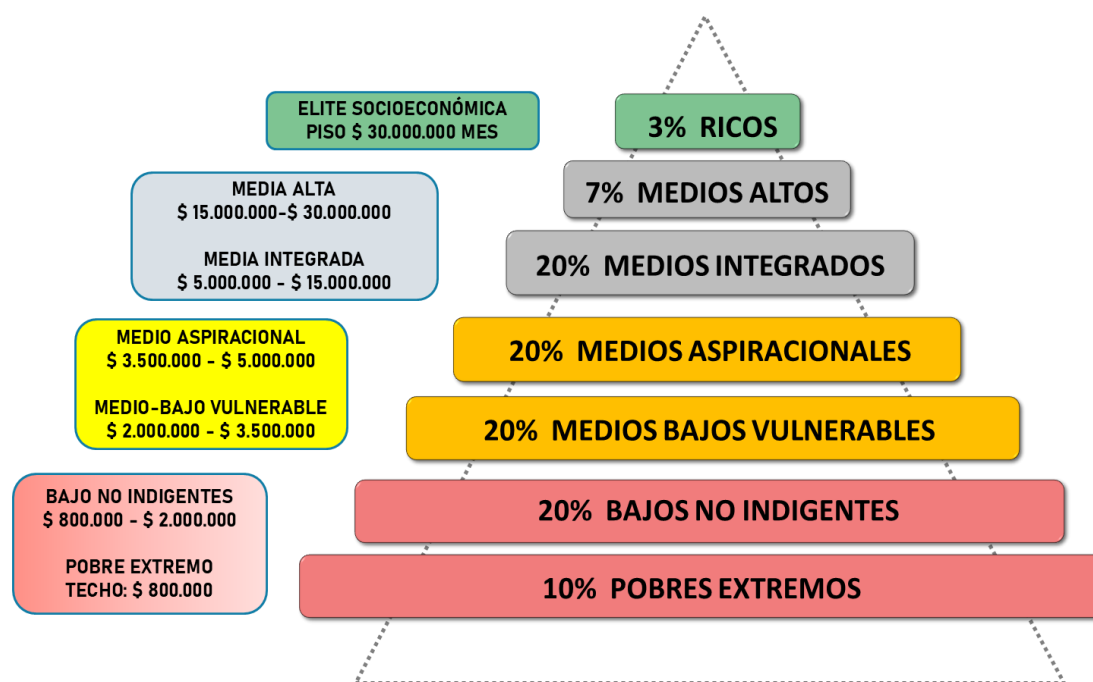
ELITE SOCIOECONÓMICA
PISO $ 30.000.000 MES

3% RICOS

MEDIA ALTA
$ 15.000.000-$ 30.000.000

MEDIA INTEGRADA
$ 5.000.000 - $ 15.000.000

7% MEDIOS ALTOS

20% MEDIOS INTEGRADOS

MEDIO ASPIRACIONAL
$ 3.500.000 - $ 5.000.000

MEDIO-BAJO VULNERABLE
$ 2.000.000 - $ 3.500.000

20% MEDIOS ASPIRACIONALES

20% MEDIOS BAJOS VULNERABLES

BAJO NO INDIGENTES
$ 800.000 - $ 2.000.000

POBRE EXTREMO
TECHO: $ 800.000

20% BAJOS NO INDIGENTES

10% POBRES EXTREMOS